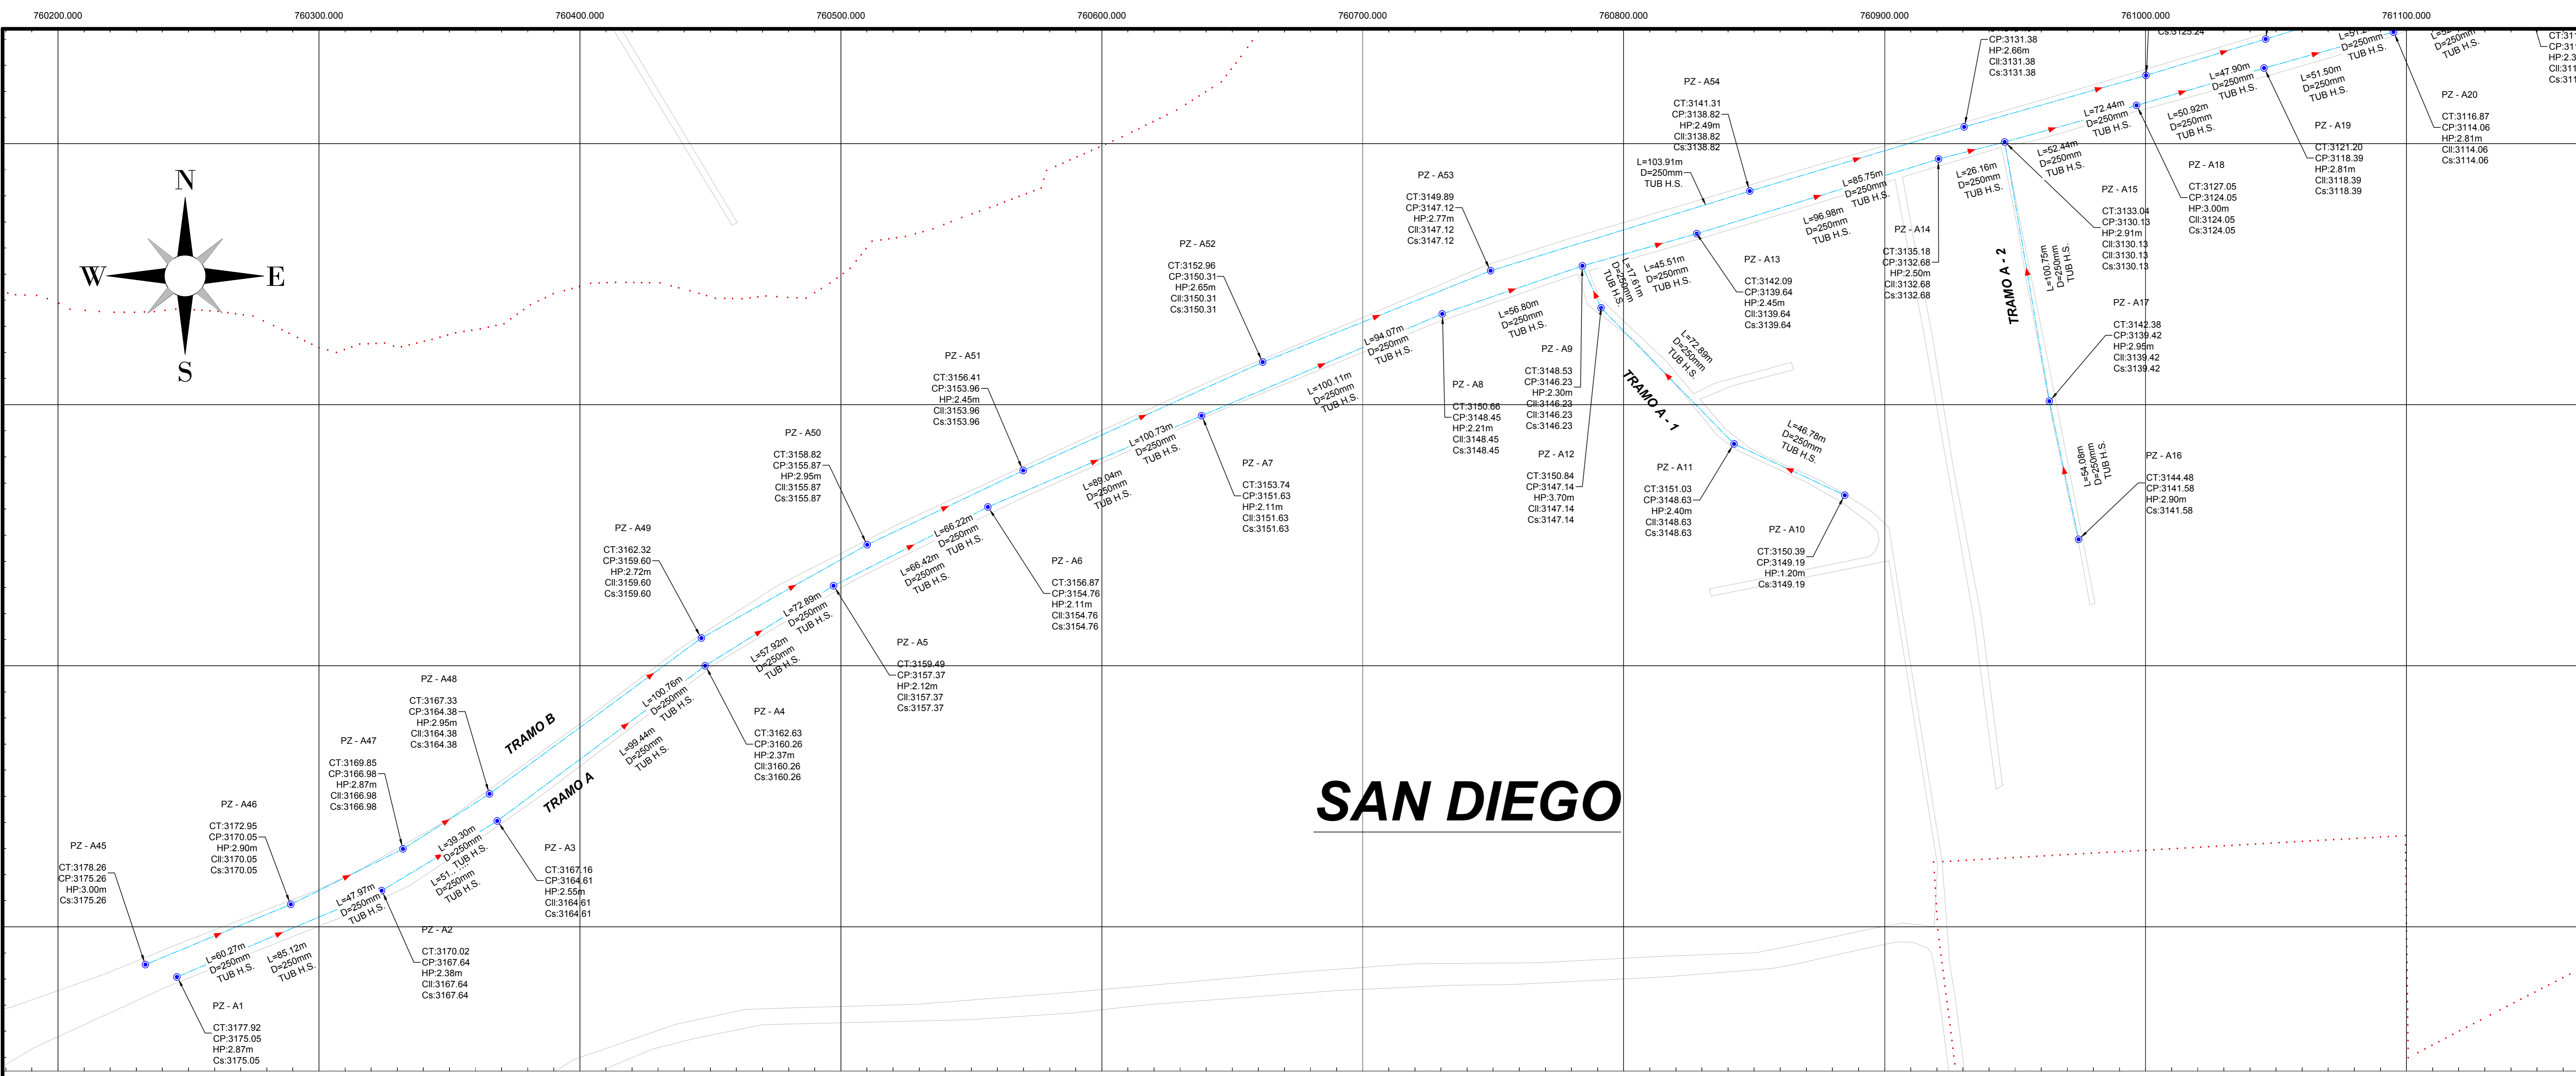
760200.000 760300.000 760400.000 760500.000 760600.000 760700.000 760800.000 760900.000 761000.000 761100.000

N
W E
S

SAN DIEGO

TRAMO B
TRAMO A
TRAMO A - 1
TRAMO A - 2

PZ - A45
CT:3178.26
CP:3175.26
HP:3.00m
Cs:3175.26

PZ - A46
CT:3172.95
CP:3170.05
HP:2.90m
Cll:3170.05
Cs:3170.05

PZ - A47
CT:3169.85
CP:3166.98
HP:2.87m
Cll:3166.98
Cs:3166.98

PZ - A48
CT:3167.33
CP:3164.38
HP:2.95m
Cll:3164.38
Cs:3164.38

PZ - A49
CT:3162.32
CP:3159.60
HP:2.72m
Cll:3159.60
Cs:3159.60

PZ - A50
CT:3158.82
CP:3155.87
HP:2.95m
Cll:3155.87
Cs:3155.87

PZ - A51
CT:3156.41
CP:3153.96
HP:2.45m
Cll:3153.96
Cs:3153.96

PZ - A52
CT:3152.96
CP:3150.31
HP:2.65m
Cll:3150.31
Cs:3150.31

PZ - A53
CT:3149.89
CP:3147.12
HP:2.77m
Cll:3147.12
Cs:3147.12

PZ - A54
CT:3141.31
CP:3138.82
HP:2.49m
Cll:3138.82
Cs:3138.82

CP:3131.38
HP:2.66m
Cll:3131.38
Cs:3131.38

Cs:3125.24

PZ - A1
CT:3177.92
CP:3175.05
HP:2.87m
Cs:3175.05

PZ - A2
CT:3170.02
CP:3167.64
HP:2.38m
Cll:3167.64
Cs:3167.64

PZ - A3
CT:3167.16
CP:3164.61
HP:2.55m
Cll:3164.61
Cs:3164.61

PZ - A4
CT:3162.63
CP:3160.26
HP:2.37m
Cll:3160.26
Cs:3160.26

PZ - A5
CT:3159.49
CP:3157.37
HP:2.12m
Cll:3157.37
Cs:3157.37

PZ - A6
CT:3156.87
CP:3154.76
HP:2.11m
Cll:3154.76
Cs:3154.76

PZ - A7
CT:3153.74
CP:3151.63
HP:2.11m
Cll:3151.63
Cs:3151.63

PZ - A8
CT:3150.66
CP:3148.45
HP:2.21m
Cll:3148.45
Cs:3148.45

PZ - A9
CT:3148.53
CP:3146.23
HP:2.30m
Cll:3146.23
Cs:3146.23

PZ - A10
CT:3150.39
CP:3149.19
HP:1.20m
Cs:3149.19

PZ - A11
CT:3151.03
CP:3148.63
HP:2.40m
Cll:3148.63
Cs:3148.63

PZ - A12
CT:3150.84
CP:3147.14
HP:3.70m
Cll:3147.14
Cs:3147.14

PZ - A13
CT:3142.09
CP:3139.64
HP:2.45m
Cll:3139.64
Cs:3139.64

PZ - A14
CT:3135.18
CP:3132.68
HP:2.50m
Cll:3132.68
Cs:3132.68

PZ - A15
CT:3133.04
CP:3130.13
HP:2.91m
Cll:3130.13
Cs:3130.13

PZ - A16
CT:3144.48
CP:3141.58
HP:2.90m
Cs:3141.58

PZ - A17
CT:3142.38
CP:3139.42
HP:2.95m
Cll:3139.42
Cs:3139.42

PZ - A18
CT:3127.05
CP:3124.05
HP:3.00m
Cll:3124.05
Cs:3124.05

PZ - A19
CT:3121.20
CP:3118.39
HP:2.81m
Cll:3118.39
Cs:3118.39

PZ - A20
CT:3116.87
CP:3114.06
HP:2.81m
Cll:3114.06
Cs:3114.06

CT:31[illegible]
CP:31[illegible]
HP:2.3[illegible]
Cll:311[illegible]
Cs:311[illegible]

L=60.27m D=250mm TUB H.S.
L=85.12m D=250mm TUB H.S.
L=47.97m D=250mm TUB H.S.
L=51.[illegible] D=250mm TUB H.S.
L=39.30m D=250mm TUB H.S.
L=99.44m D=250mm TUB H.S.
L=100.76m D=250mm TUB H.S.
L=57.92m D=250mm TUB H.S.
L=72.89m D=250mm TUB H.S.
L=66.42m D=250mm TUB H.S.
L=66.22m D=250mm TUB H.S.
L=89.04m D=250mm TUB H.S.
L=100.73m D=250mm TUB H.S.
L=100.11m D=250mm TUB H.S.
L=94.07m D=250mm TUB H.S.
L=56.80m D=250mm TUB H.S.
L=103.91m D=250mm TUB H.S.
L=17.61m D=250mm TUB H.S.
L=45.51m D=250mm TUB H.S.
L=72.89m D=250mm TUB H.S
L=46.78m D=250mm TUB H.S.
L=96.98m D=250mm TUB H.S.
L=85.75m D=250mm TUB H.S.
L=26.16m D=250mm TUB H.S.
L=52.44m D=250mm TUB H.S.
L=72.44m D=250mm TUB H.S.
L=100.75m D=250mm TUB H.S.
L=54.08m D=250mm TUB H.S.
L=50.92m D=250mm TUB H.S.
L=47.90m D=250mm TUB H.S.
L=51.50m D=250mm TUB H.S.
L=51.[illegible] D=250mm TUB H.S.
D=250mm TUB H.S.